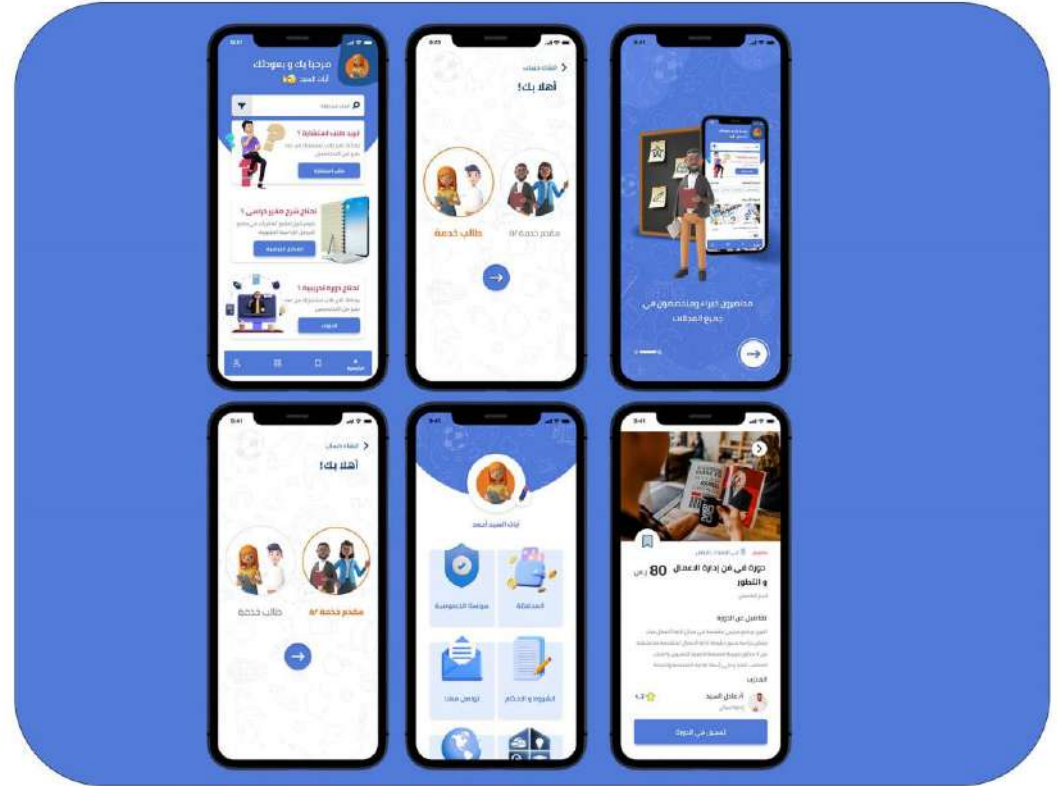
مرحبا بك و بعودتك
آلاء السيد

تريد طلب استشارة ؟

تحتاج شرح مقرر دراسي ؟

تحتاج دورة تدريبية ؟

إنشاء حساب
أهلا بك !
طالب خدمة
مقدم خدمة

متخصصون خبراء ومتخصصون في جميع المجالات

إنشاء حساب
أهلا بك !
طالب خدمة
مقدم خدمة

آلاء السيد أحمد
سياسة الخصوصية
المحفظة
تواصل معنا
الشروط و الأحكام

دورة في فن إدارة الأعمال و التطور
80
تفاصيل عن الدورة
المدرب
أ/ عادل السيد
4.5
التسجيل في الدورة